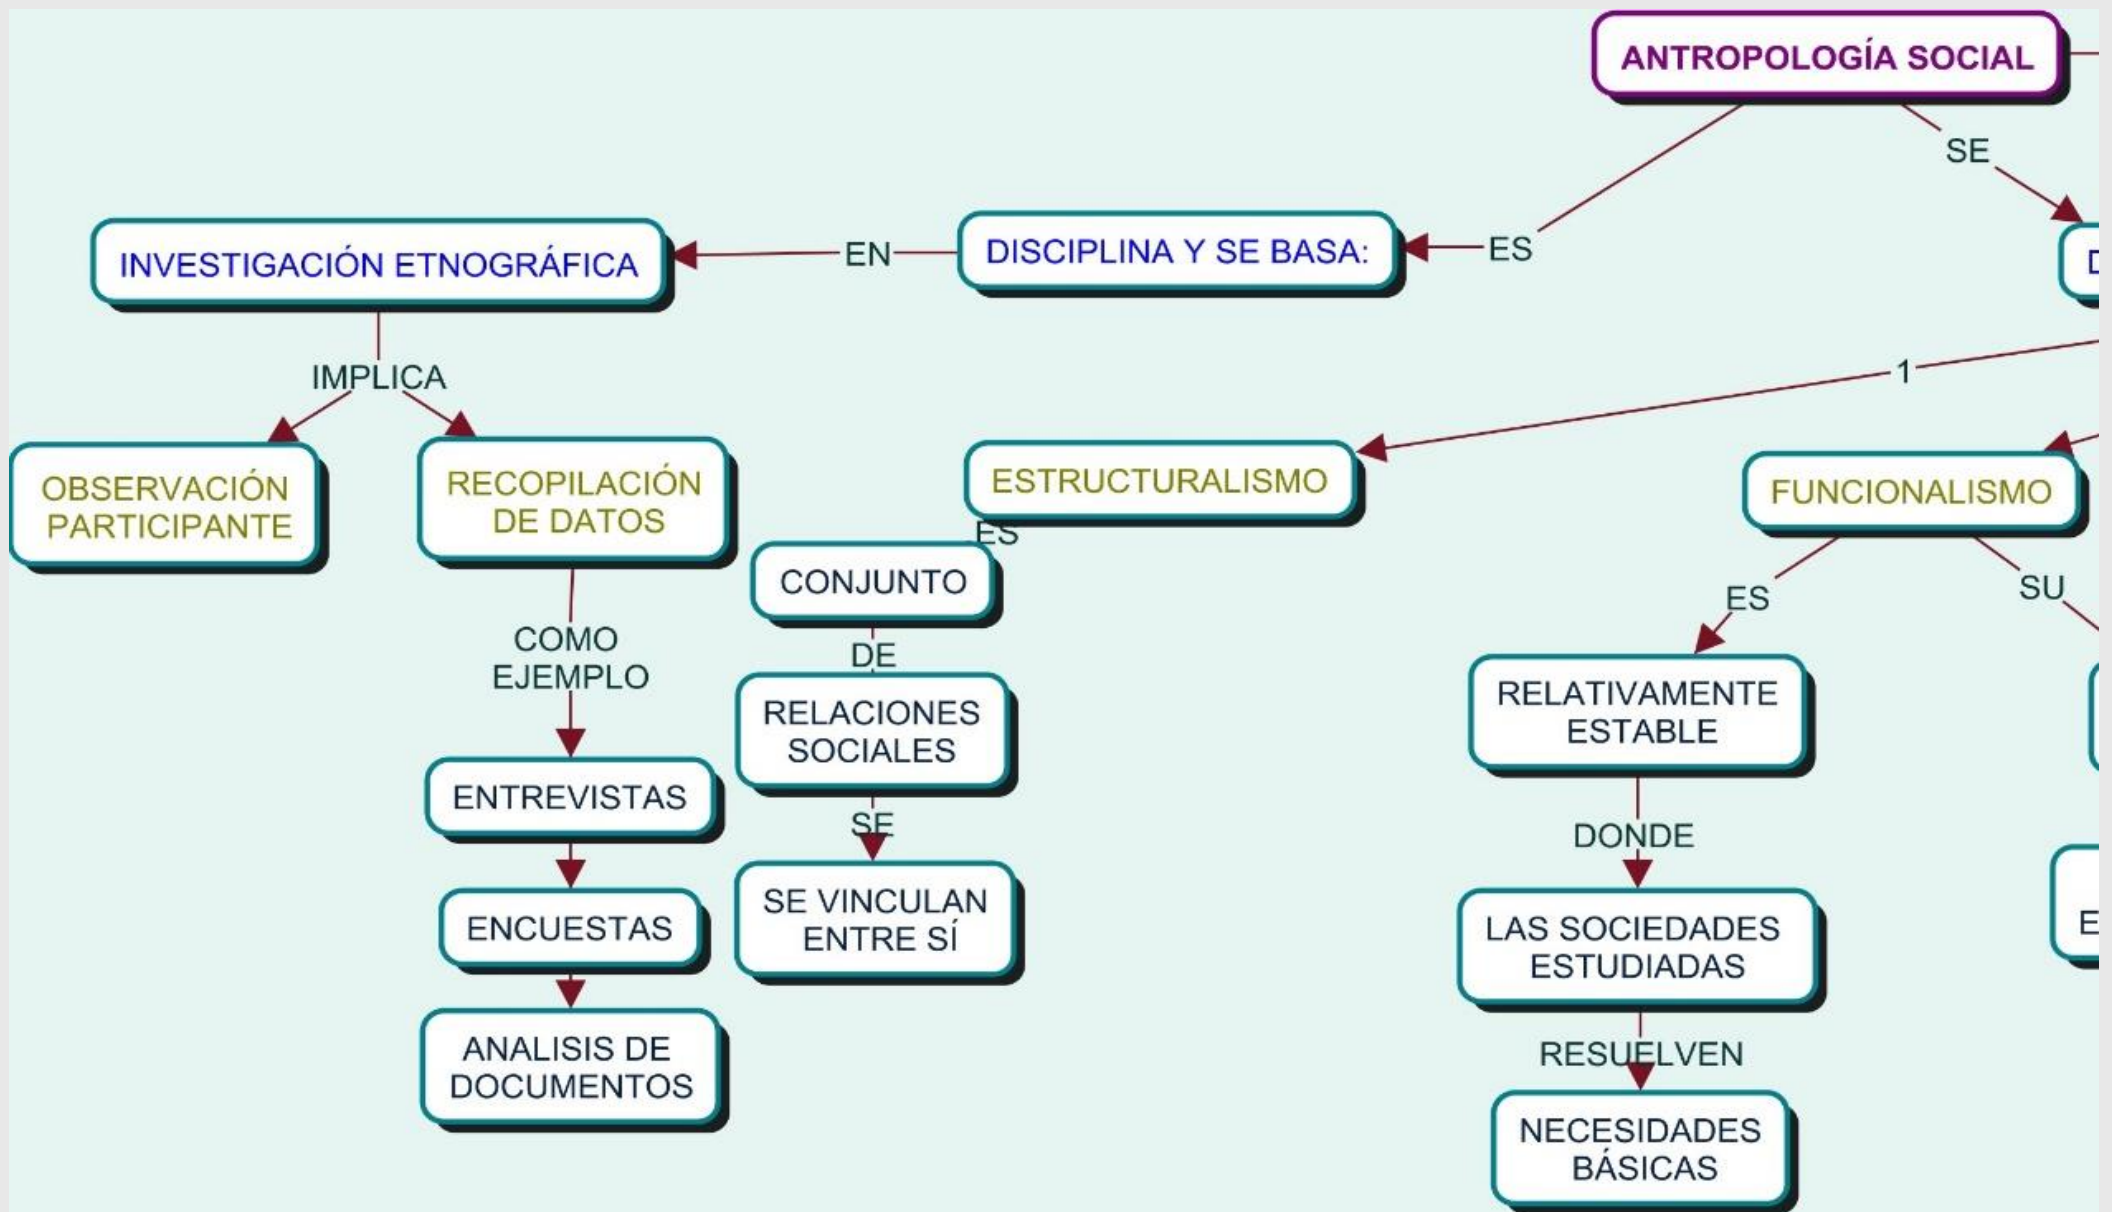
ANTROPOLOGÍA SOCIAL

SE

ES

DISCIPLINA Y SE BASA:

EN

INVESTIGACIÓN ETNOGRÁFICA

IMPLICA

OBSERVACIÓN PARTICIPANTE

RECOPILACIÓN DE DATOS

COMO EJEMPLO

ENTREVISTAS

ENCUESTAS

ANALISIS DE DOCUMENTOS

1

ESTRUCTURALISMO

ES

CONJUNTO

DE

RELACIONES SOCIALES

SE

SE VINCULAN ENTRE SÍ

FUNCIONALISMO

ES

SU

RELATIVAMENTE ESTABLE

DONDE

LAS SOCIEDADES ESTUDIADAS

RESUELVEN

NECESIDADES BÁSICAS

D

E